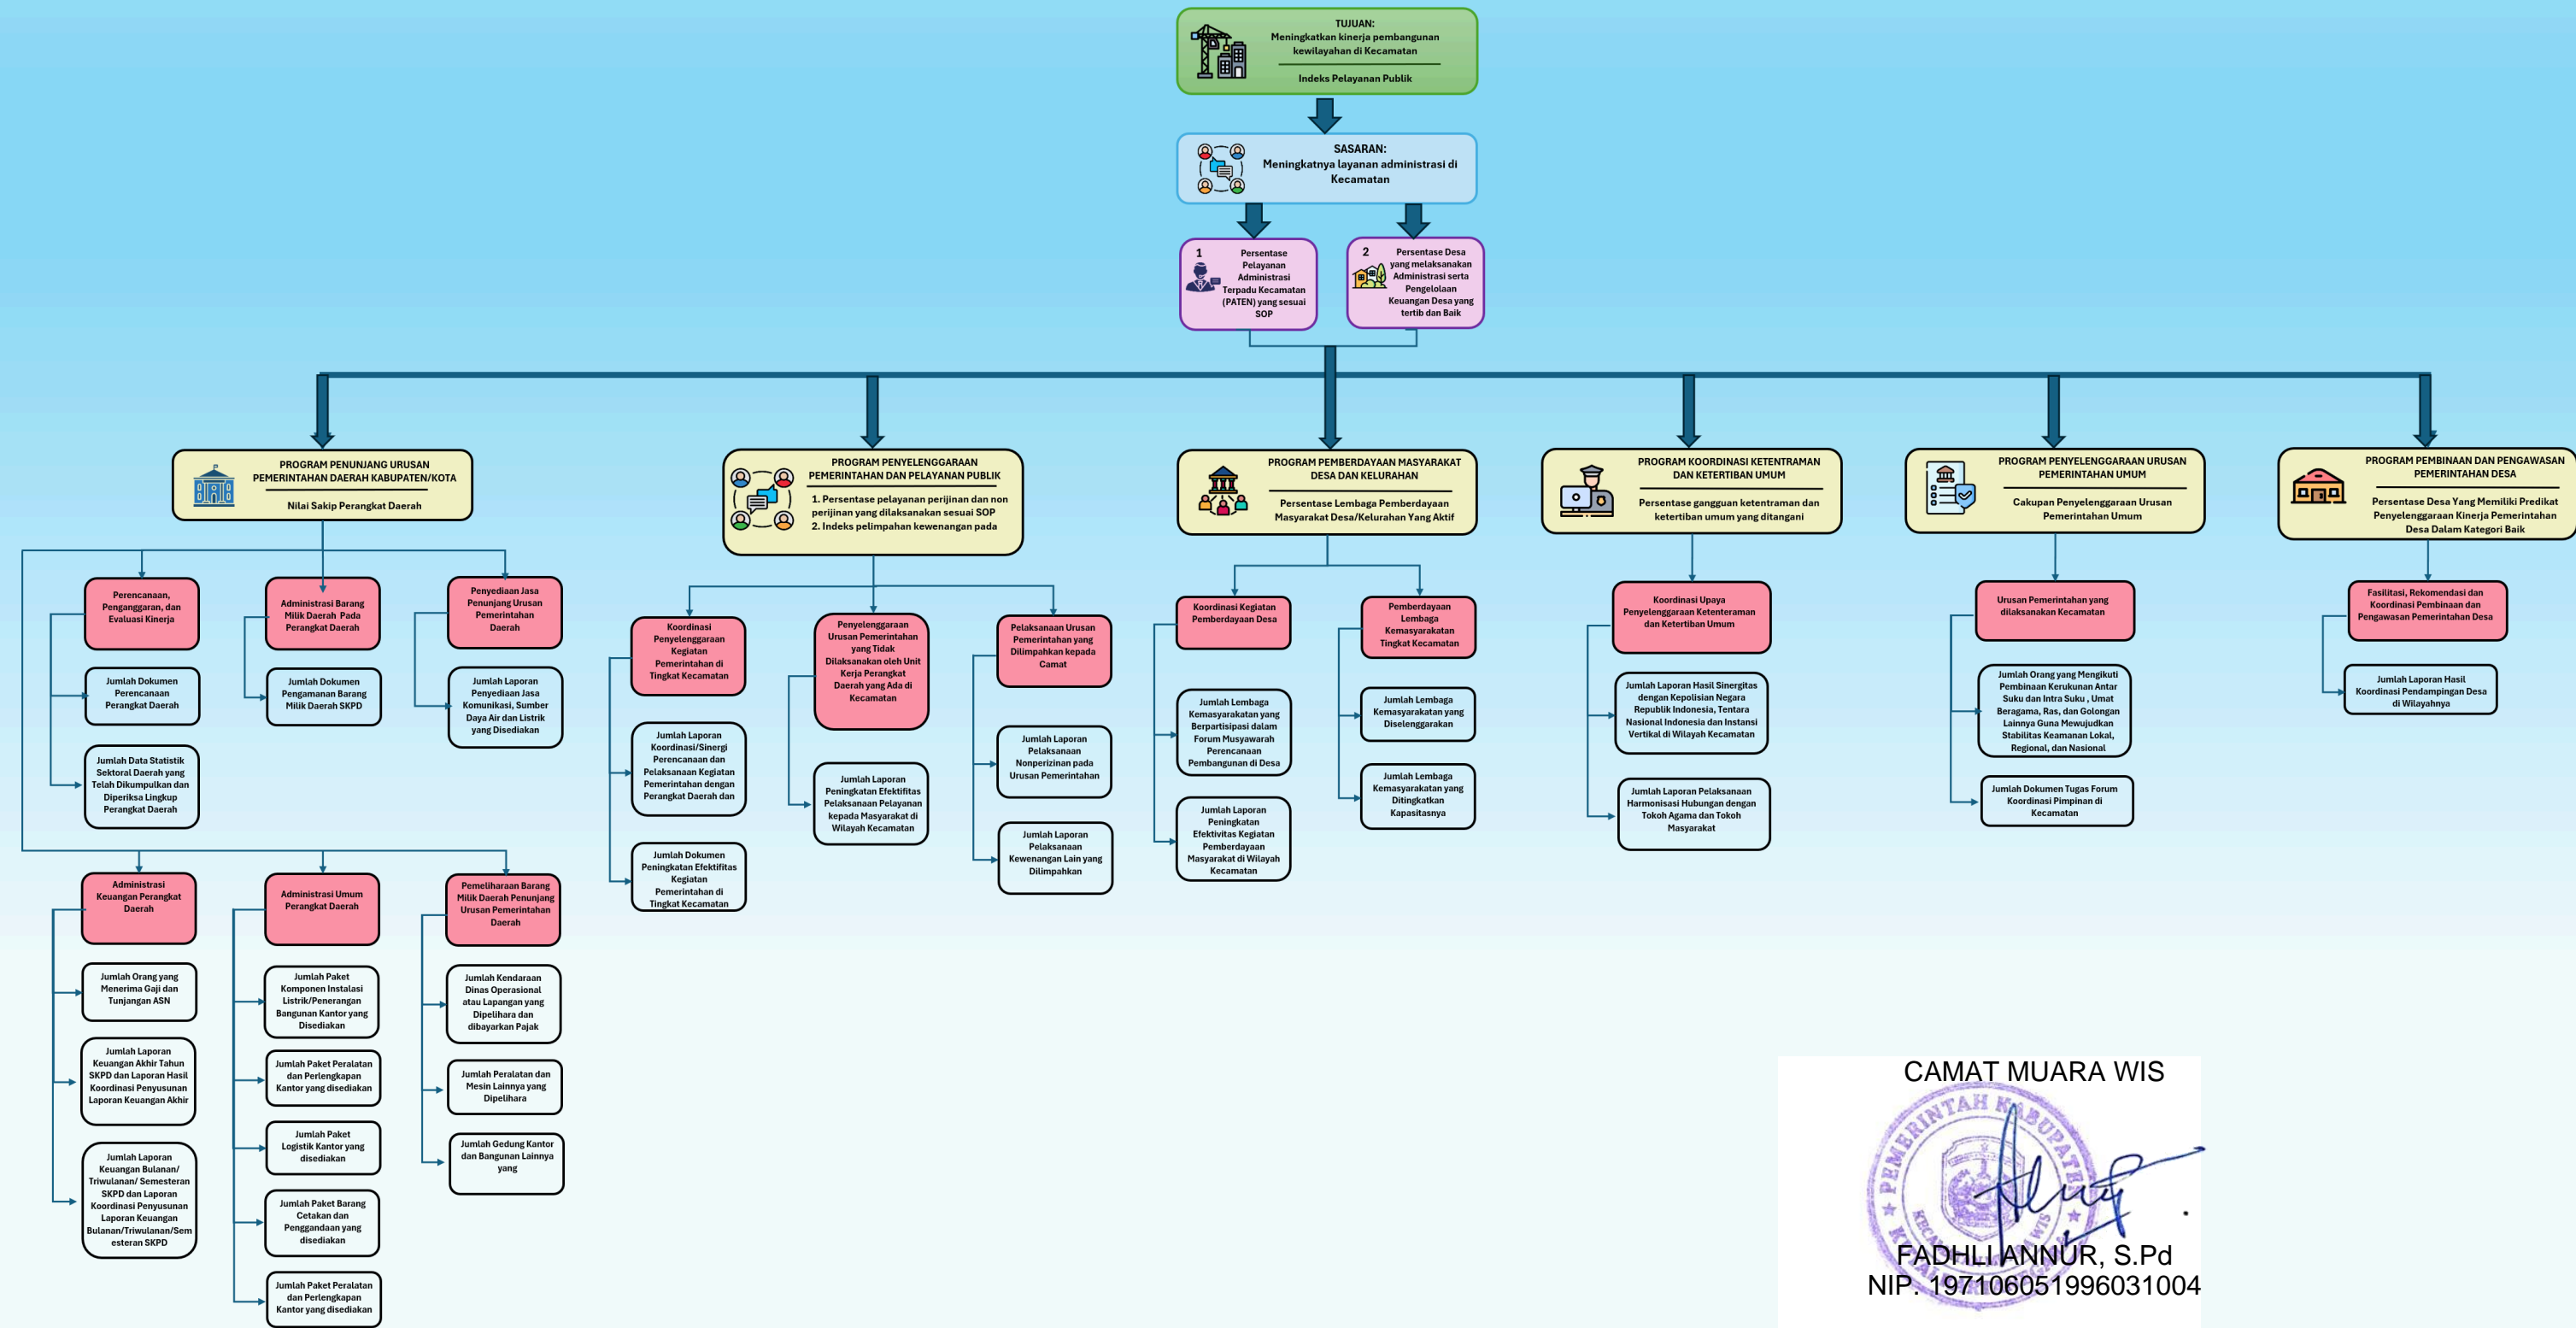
TUJUAN:
Meningkatkan kinerja pembangunan kewilayahan di Kecamatan

Indeks Pelayanan Publik

SASARAN:
Meningkatnya layanan administrasi di Kecamatan

1 Persentase Pelayanan Administrasi Terpadu Kecamatan (PATEN) yang sesuai SOP

2 Persentase Desa yang melaksanakan Administrasi serta Pengelolaan Keuangan Desa yang tertib dan Baik

PROGRAM PENUNJANG URUSAN PEMERINTAHAN DAERAH KABUPATEN/KOTA

Nilai Sakip Perangkat Daerah

Perencanaan, Penganggaran, dan Evaluasi Kinerja

Jumlah Dokumen Perencanaan Perangkat Daerah

Jumlah Data Statistik Sektoral Daerah yang Telah Dikumpulkan dan Diperiksa Lingkup Perangkat Daerah

Administrasi Barang Milik Daerah Pada Perangkat Daerah

Jumlah Dokumen Pengamanan Barang Milik Daerah SKPD

Penyediaan Jasa Penunjang Urusan Pemerintahan Daerah

Jumlah Laporan Penyediaan Jasa Komunikasi, Sumber Daya Air dan Listrik yang Disediakan

Administrasi Keuangan Perangkat Daerah

Jumlah Orang yang Menerima Gaji dan Tunjangan ASN

Jumlah Laporan Keuangan Akhir Tahun SKPD dan Laporan Hasil Koordinasi Penyusunan Laporan Keuangan Akhir

Jumlah Laporan Keuangan Bulanan/ Triwulanan/ Semesteran SKPD dan Laporan Koordinasi Penyusunan Laporan Keuangan Bulanan/Triwulanan/Semesteran SKPD

Administrasi Umum Perangkat Daerah

Jumlah Paket Komponen Instalasi Listrik/Penerangan Bangunan Kantor yang Disediakan

Jumlah Paket Peralatan dan Perlengkapan Kantor yang disediakan

Jumlah Paket Logistik Kantor yang disediakan

Jumlah Paket Barang Cetakan dan Penggandaan yang disediakan

Jumlah Paket Peralatan dan Perlengkapan Kantor yang disediakan

Pemeliharaan Barang Milik Daerah Penunjang Urusan Pemerintahan Daerah

Jumlah Kendaraan Dinas Operasional atau Lapangan yang Dipelihara dan dibayarkan Pajak

Jumlah Peralatan dan Mesin Lainnya yang Dipelihara

Jumlah Gedung Kantor dan Bangunan Lainnya yang

PROGRAM PENYELENGGARAAN PEMERINTAHAN DAN PELAYANAN PUBLIK

1. Persentase pelayanan perijinan dan non perijinan yang dilaksanakan sesuai SOP
2. Indeks pelimpahan kewenangan pada

Koordinasi Penyelenggaraan Kegiatan Pemerintahan di Tingkat Kecamatan

Jumlah Laporan Koordinasi/Sinergi Perencanaan dan Pelaksanaan Kegiatan Pemerintahan dengan Perangkat Daerah dan

Jumlah Dokumen Peningkatan Efektifitas Kegiatan Pemerintahan di Tingkat Kecamatan

Penyelenggaraan Urusan Pemerintahan yang Tidak Dilaksanakan oleh Unit Kerja Perangkat Daerah yang Ada di Kecamatan

Jumlah Laporan Peningkatan Efektifitas Pelaksanaan Pelayanan kepada Masyarakat di Wilayah Kecamatan

Pelaksanaan Urusan Pemerintahan yang Dilimpahkan kepada Camat

Jumlah Laporan Pelaksanaan Nonperizinan pada Urusan Pemerintahan

Jumlah Laporan Pelaksanaan Kewenangan Lain yang Dilimpahkan

PROGRAM PEMBERDAYAAN MASYARAKAT DESA DAN KELURAHAN

Persentase Lembaga Pemberdayaan Masyarakat Desa/Kelurahan Yang Aktif

Koordinasi Kegiatan Pemberdayaan Desa

Jumlah Lembaga Kemasyarakatan yang Berpartisipasi dalam Forum Musyawarah Perencanaan Pembangunan di Desa

Jumlah Laporan Peningkatan Efektivitas Kegiatan Pemberdayaan Masyarakat di Wilayah Kecamatan

Pemberdayaan Lembaga Kemasyarakatan Tingkat Kecamatan

Jumlah Lembaga Kemasyarakatan yang Diselenggarakan

Jumlah Lembaga Kemasyarakatan yang Ditingkatkan Kapasitasnya

PROGRAM KOORDINASI KETENTRAMAN DAN KETERTIBAN UMUM

Persentase gangguan ketentraman dan ketertiban umum yang ditangani

Koordinasi Upaya Penyelenggaraan Ketenteraman dan Ketertiban Umum

Jumlah Laporan Hasil Sinergitas dengan Kepolisian Negara Republik Indonesia, Tentara Nasional Indonesia dan Instansi Vertikal di Wilayah Kecamatan

Jumlah Laporan Pelaksanaan Harmonisasi Hubungan dengan Tokoh Agama dan Tokoh Masyarakat

PROGRAM PENYELENGGARAAN URUSAN PEMERINTAHAN UMUM

Cakupan Penyelenggaraan Urusan Pemerintahan Umum

Urusan Pemerintahan yang dilaksanakan Kecamatan

Jumlah Orang yang Mengikuti Pembinaan Kerukunan Antar Suku dan Intra Suku , Umat Beragama, Ras, dan Golongan Lainnya Guna Mewujudkan Stabilitas Keamanan Lokal, Regional, dan Nasional

Jumlah Dokumen Tugas Forum Koordinasi Pimpinan di Kecamatan

PROGRAM PEMBINAAN DAN PENGAWASAN PEMERINTAHAN DESA

Persentase Desa Yang Memiliki Predikat Penyelenggaraan Kinerja Pemerintahan Desa Dalam Kategori Baik

Fasilitasi, Rekomendasi dan Koordinasi Pembinaan dan Pengawasan Pemerintahan Desa

Jumlah Laporan Hasil Koordinasi Pendampingan Desa di Wilayahnya

CAMAT MUARA WIS

PEMERINTAH KABUPATEN

FADHLI ANNUR, S.Pd
NIP. 197106051996031004